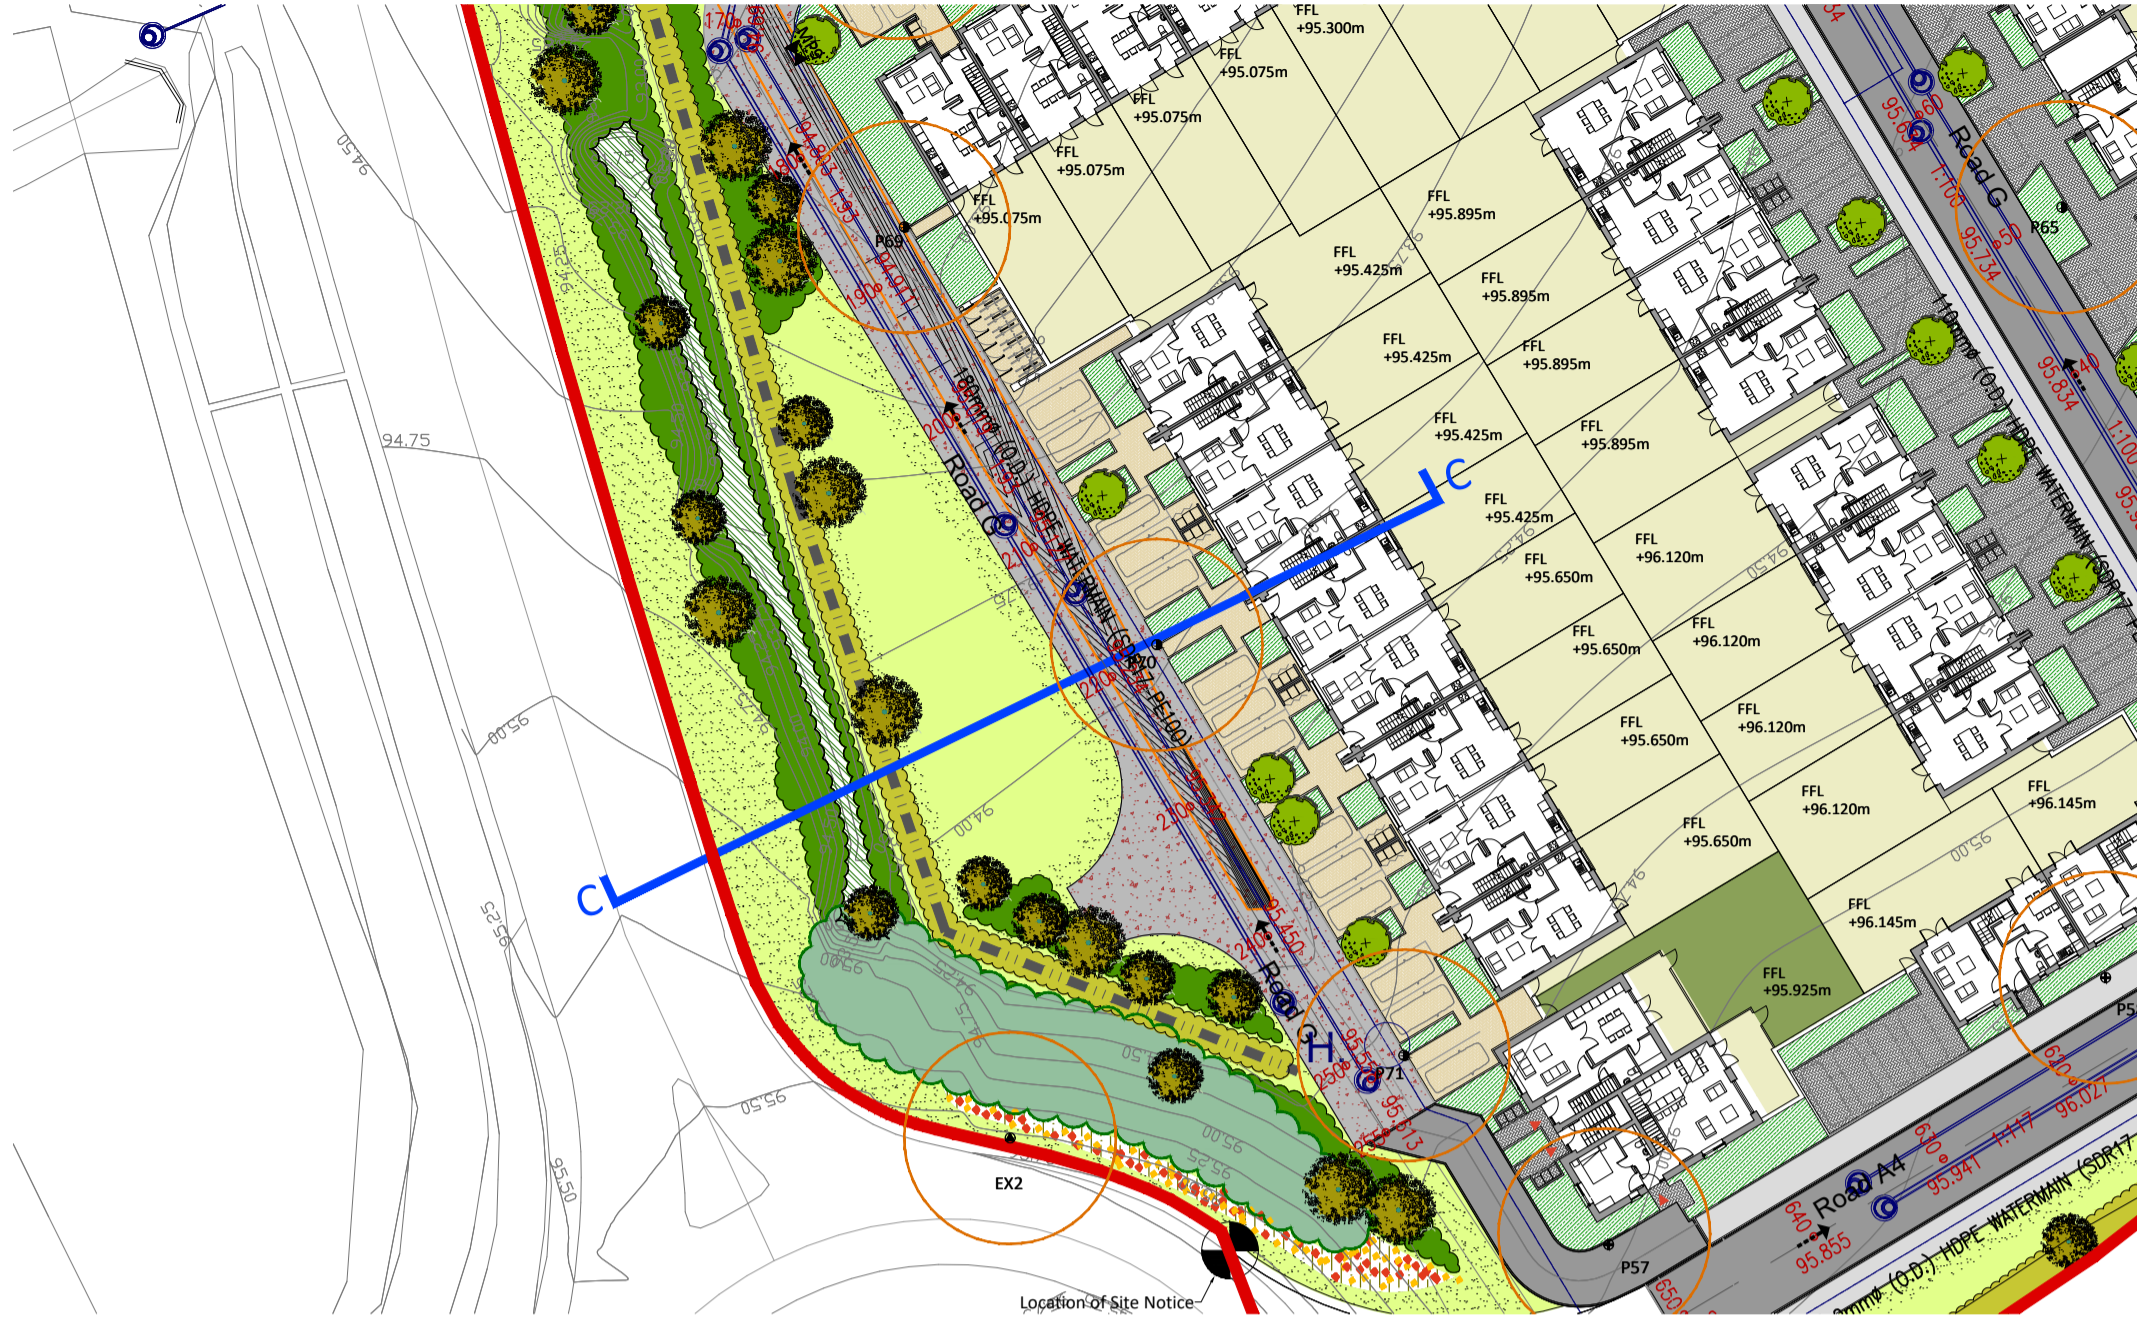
FFL
+95.300m

FFL
+95.075m

FFL
+95.075m

FFL
+95.075m

FFL
+95.075m

FFL
+95.895m

FFL
+95.425m

FFL
+95.895m

FFL
+95.425m

FFL
+95.895m

FFL
+95.425m

FFL
+95.895m

FFL
+95.425m

FFL
+95.650m

FFL
+96.120m

FFL
+95.650m

FFL
+96.120m

FFL
+95.650m

FFL
+96.120m

FFL
+96.120m

FFL
+96.145m

FFL
+95.650m

FFL
+96.145m

FFL
+95.925m

P69

P70

P71

P65

P57

EX2

Road G

Road G

Road G

Road A4

180mm (O.D.) HDPE WATERMAIN (SDR17 PE100)

110mm (O.D.) HDPE WATERMAIN (SDR17 PE100)

HDPE WATERMAIN (SDR17

94.50

94.75

95.00

95.25

95.50

95.50

94.00

C

C

H

95.450

95.734

95.834

95.941

95.855

96.027

1:100

1:117

Location of Site Notice